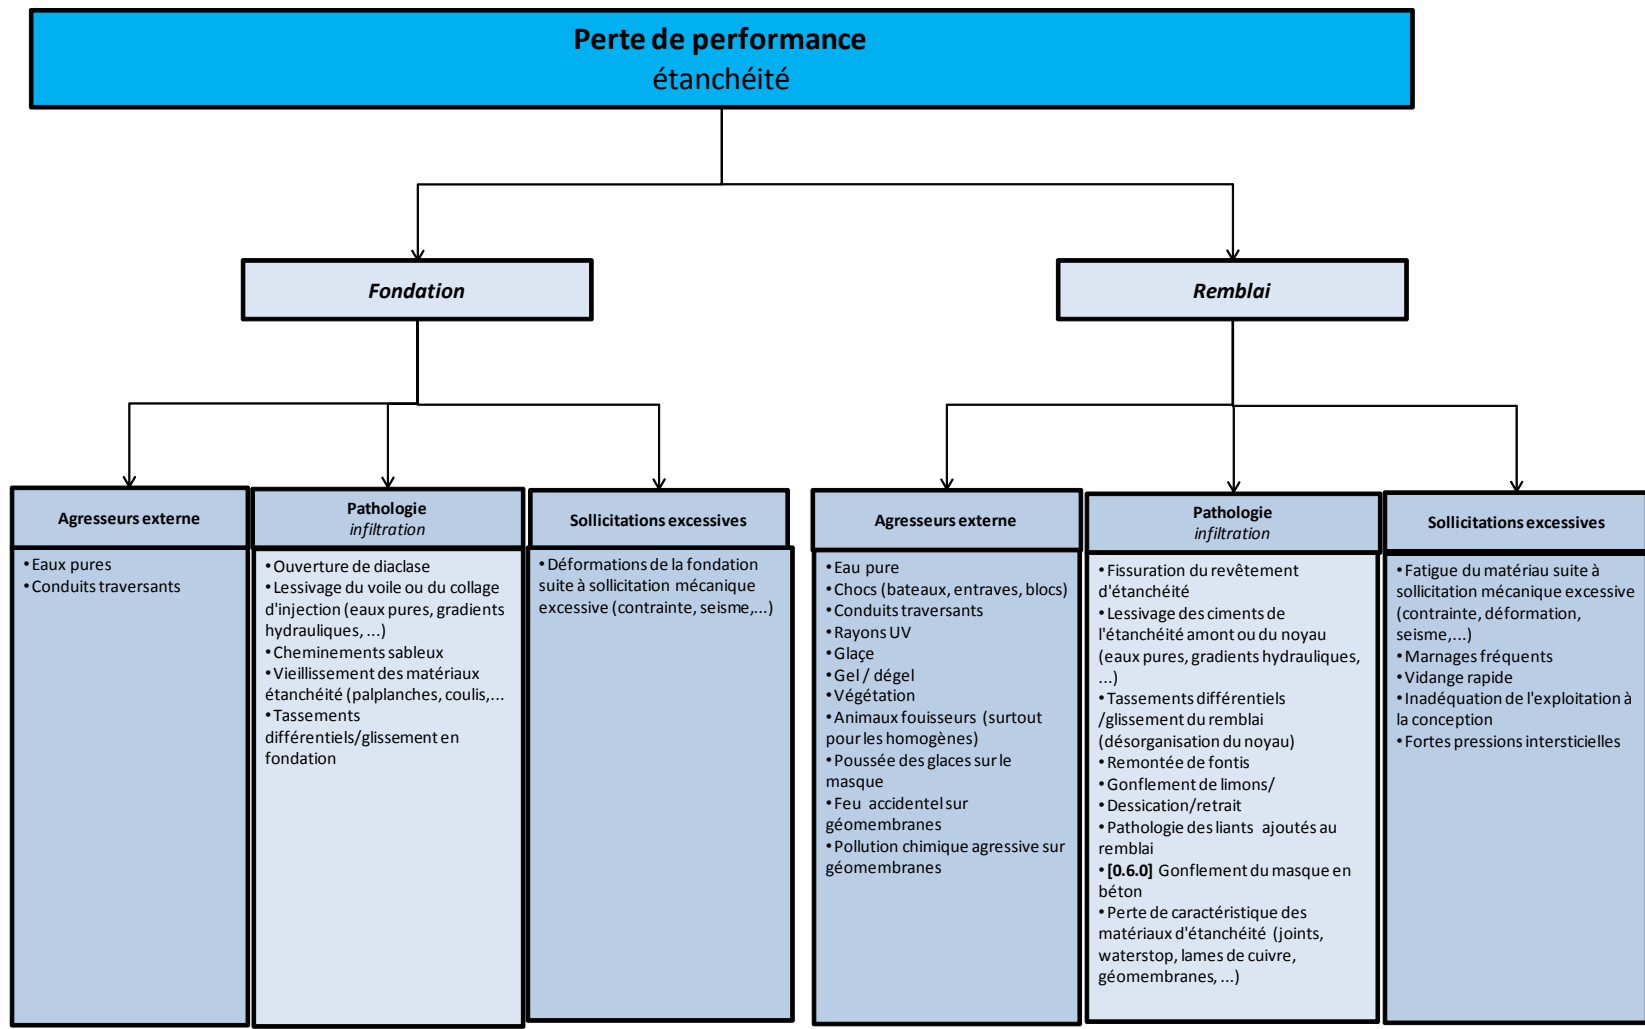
Perte de performance
étanchéité

Fondation

Remblai

Agresseurs externe

•Eaux pures
•Conduits traversants

Pathologie
infiltration

•Ouverture de diaclase
•Lessivage du voile ou du collage d'injection (eaux pures, gradients hydrauliques, ...)
•Cheminements sableux
•Vieillissement des matériaux étanchéité (palplanches, coulis,...
•Tassements différentiels/glissement en fondation

Sollicitations excessives

•Déformations de la fondation suite à sollicitation mécanique excessive (contrainte, seisme,...)

Agresseurs externe

•Eau pure
•Chocs (bateaux, entraves, blocs)
•Conduits traversants
•Rayons UV
•Glaçe
•Gel / dégel
•Végétation
•Animaux fouisseurs (surtout pour les homogènes)
•Poussée des glaces sur le masque
•Feu accidentel sur géomembranes
•Pollution chimique agressive sur géomembranes

Pathologie
infiltration

•Fissuration du revêtement d'étanchéité
•Lessivage des ciments de l'étanchéité amont ou du noyau (eaux pures, gradients hydrauliques, ...)
•Tassements différentiels /glissement du remblai (désorganisation du noyau)
•Remontée de fontis
•Gonflement de limons/
•Dessication/retrait
•Pathologie des liants ajoutés au remblai
•[0.6.0] Gonflement du masque en béton
•Perte de caractéristique des matériaux d'étanchéité (joints, waterstop, lames de cuivre, géomembranes, ...)

Sollicitations excessives

•Fatigue du matériau suite à sollicitation mécanique excessive (contrainte, déformation, seisme,...)
•Marnages fréquents
•Vidange rapide
•Inadéquation de l'exploitation à la conception
•Fortes pressions interstiticielles